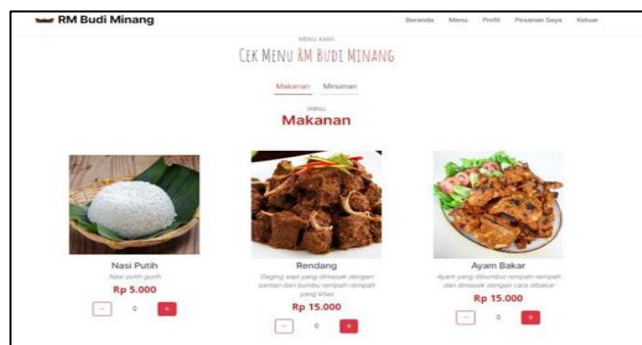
RM Budi Minang

Beranda Menu Profil Pesanan Saya Keluar

MENU KAMI

CEK MENU RM BUDI MINANG

Makanan Minuman

MENU

Makanan

Nasi Putih

Nasi putih gurih

Rp 5.000

- 0 +

Rendang

Daging sapi yang dimasak dengan santan dan bumbu rempah-rempah yang khas

Rp 15.000

- 0 +

Ayam Bakar

Ayam yang dibumbui rempah-rempah dan dimasak dengan cara dibakar

Rp 15.000

- 0 +